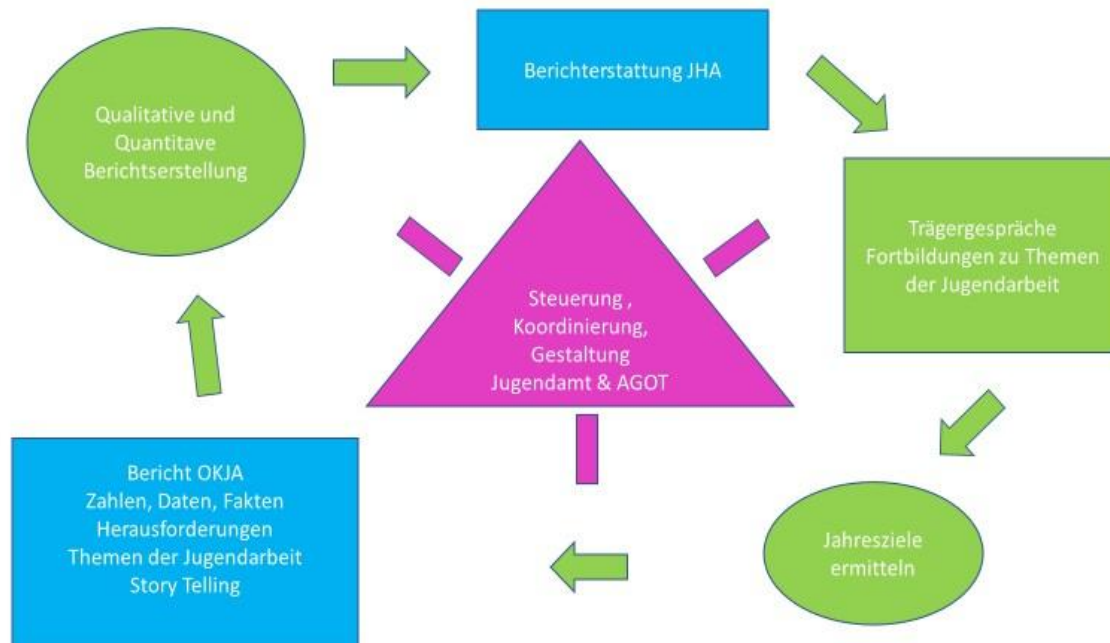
Qualitative und Quantitave Berichtserstellung

Berichterstattung JHA

Trägergespräche
Fortbildungen zu Themen der Jugendarbeit

Steuerung ,
Koordinierung,
Gestaltung
Jugendamt & AGOT

Jahresziele ermitteln

Bericht OKJA
Zahlen, Daten, Fakten
Herausforderungen
Themen der Jugendarbeit
Story Telling